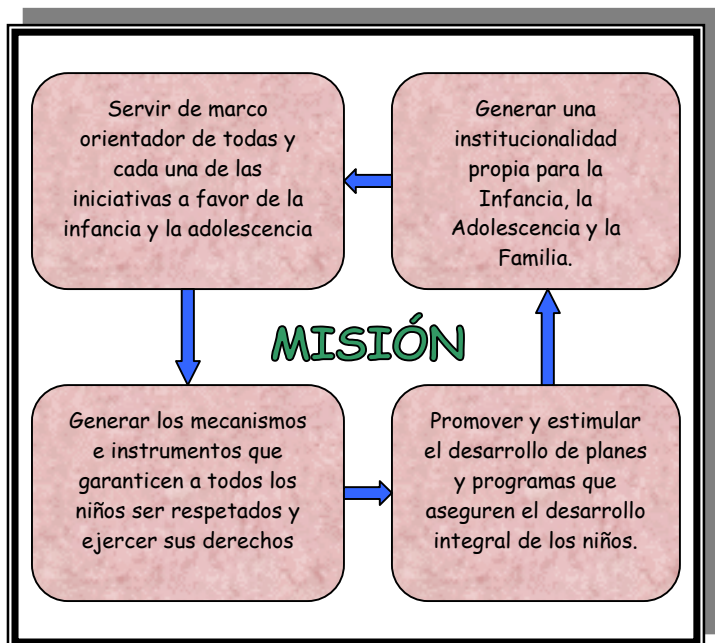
Servir de marco orientador de todas y cada una de las iniciativas a favor de la infancia y la adolescencia

Generar una institucionalidad propia para la Infancia, la Adolescencia y la Familia.

MISIÓN

Generar los mecanismos e instrumentos que garanticen a todos los niños ser respetados y ejercer sus derechos

Promover y estimular el desarrollo de planes y programas que aseguren el desarrollo integral de los niños.